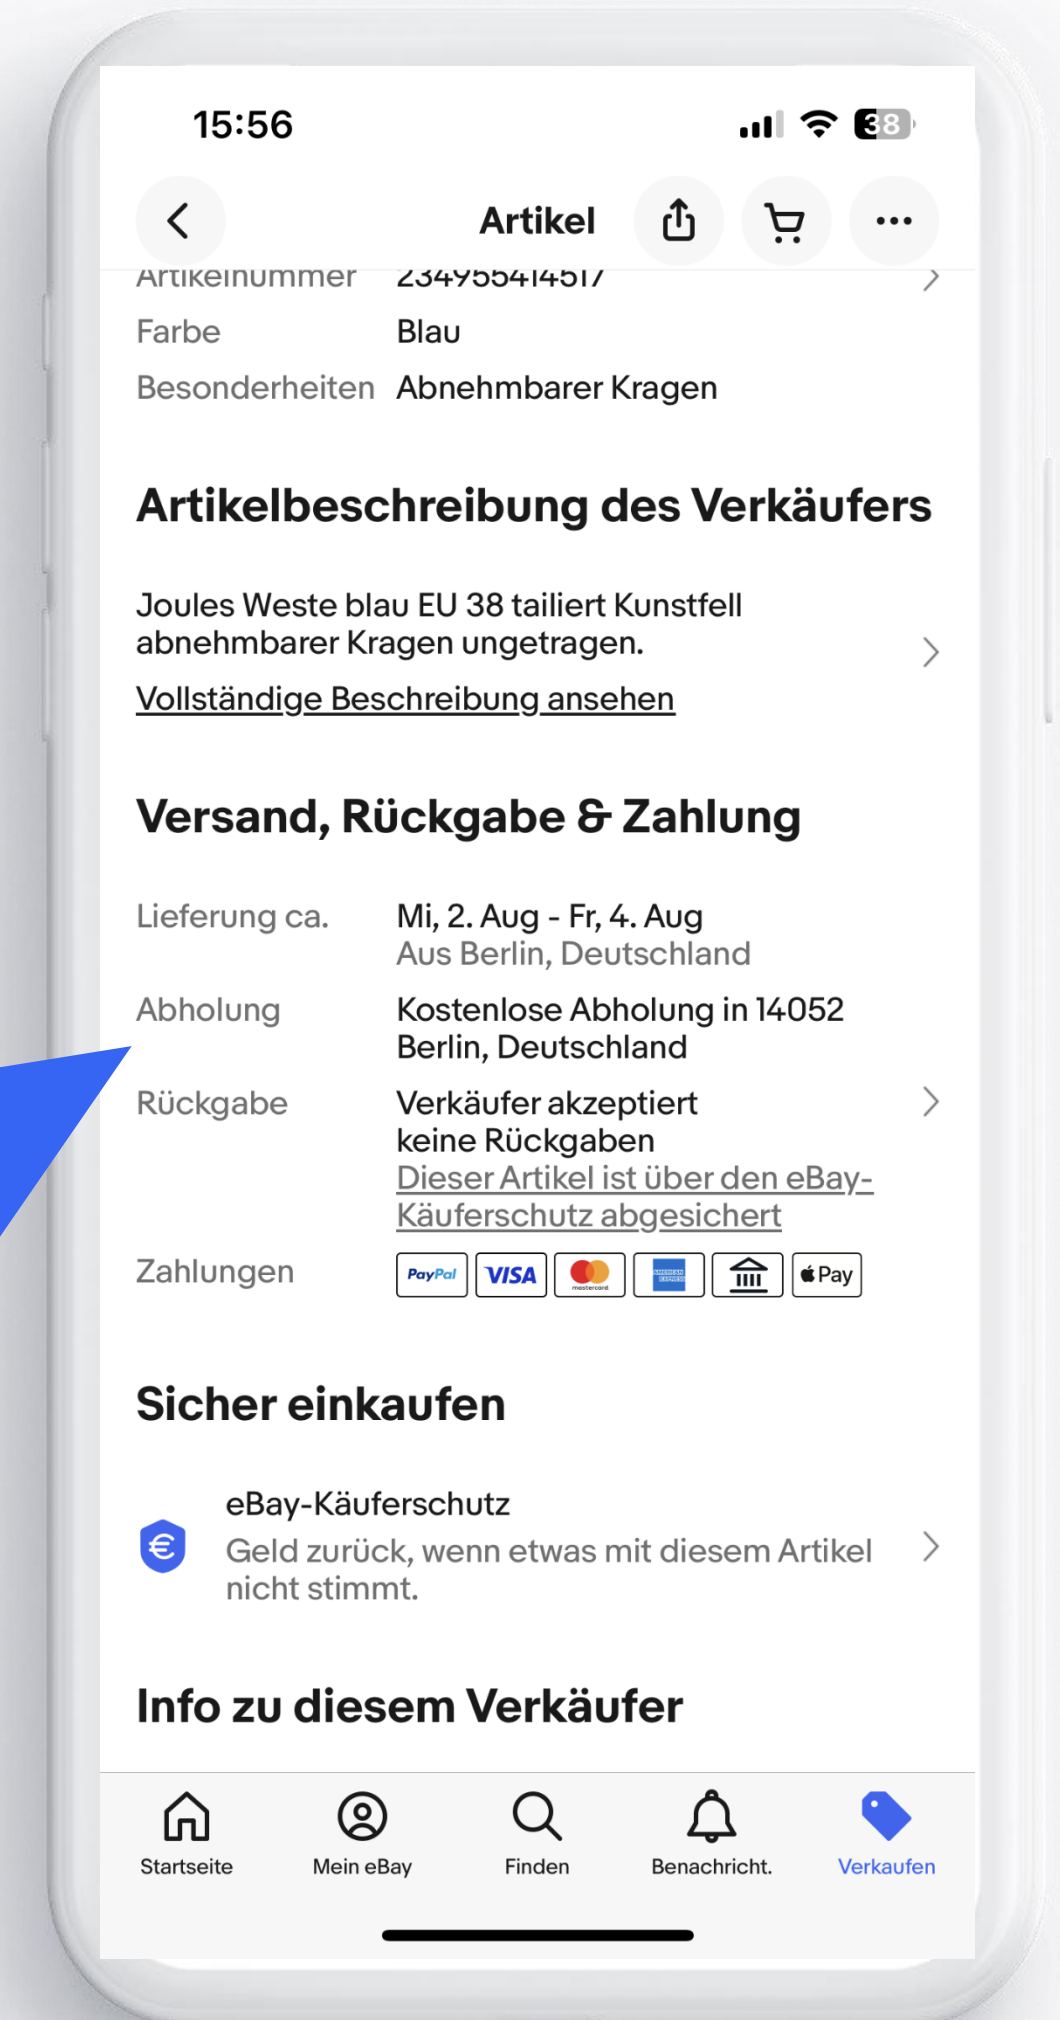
15:56

38

Artikel

Artikelnummer 234955414517

Farbe Blau

Besonderheiten Abnehmbarer Kragen

Artikelbeschreibung des Verkäufers

Joules Weste blau EU 38 tailiert Kunstfell abnehmbarer Kragen ungetragen.

Vollständige Beschreibung ansehen

Versand, Rückgabe & Zahlung

Lieferung ca. Mi, 2. Aug - Fr, 4. Aug
Aus Berlin, Deutschland

Abholung Kostenlose Abholung in 14052 Berlin, Deutschland

Rückgabe Verkäufer akzeptiert keine Rückgaben
Dieser Artikel ist über den eBay-Käuferschutz abgesichert

Zahlungen PayPal VISA Pay

Sicher einkaufen

eBay-Käuferschutz
Geld zurück, wenn etwas mit diesem Artikel nicht stimmt.

Info zu diesem Verkäufer

Startseite Mein eBay Finden Benachricht. Verkaufen